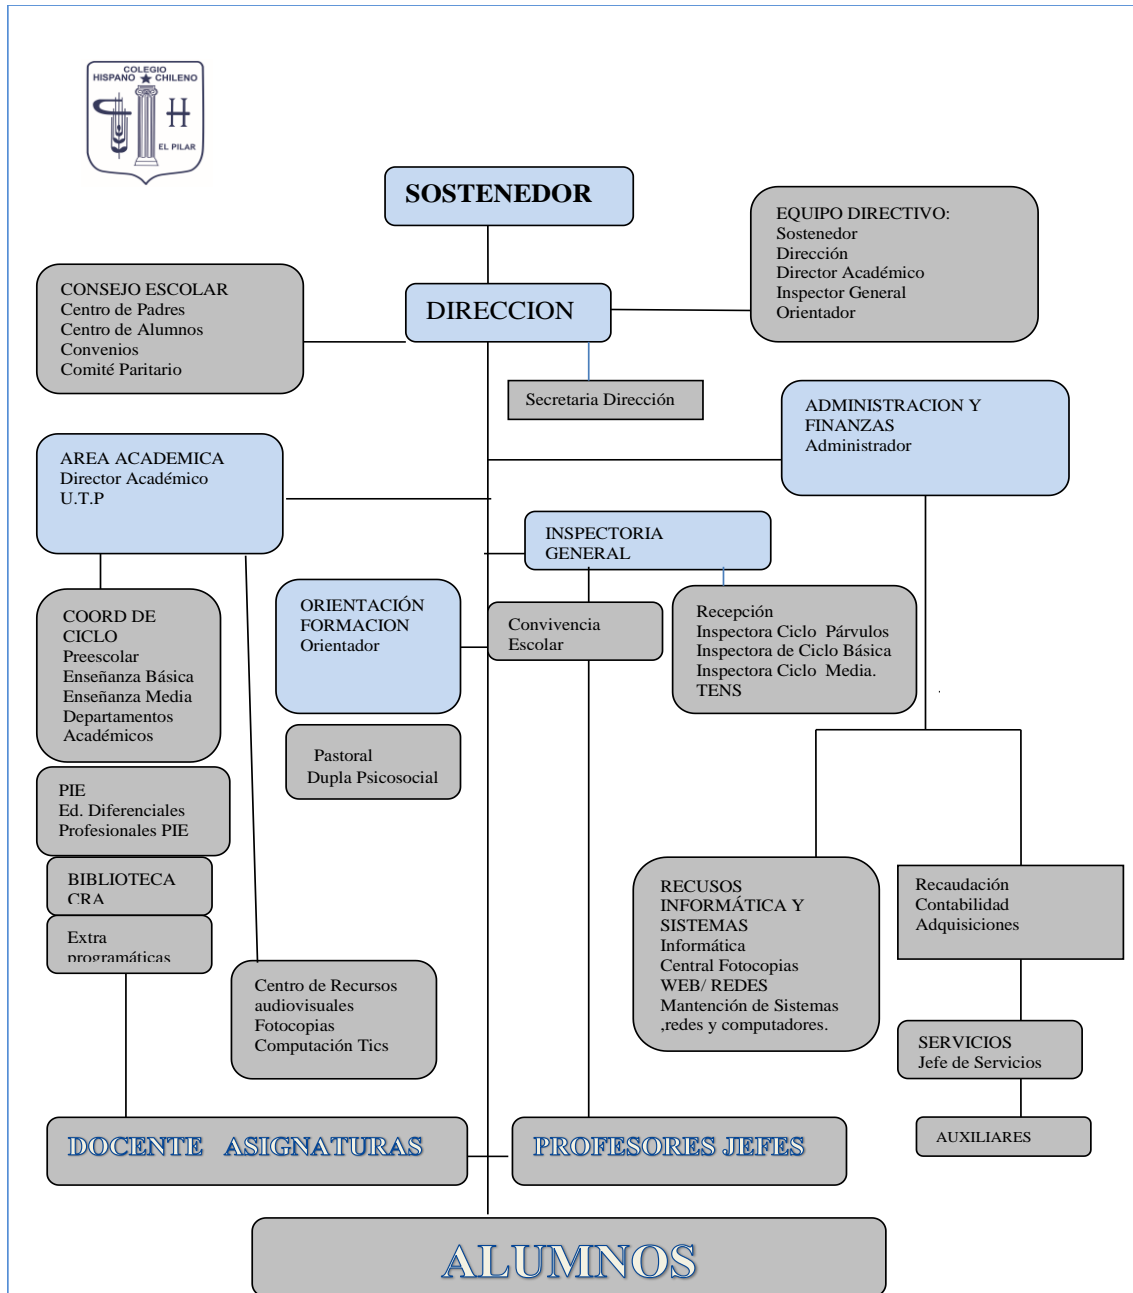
COLEGIO
HISPANO CHILENO
H
EL PILAR

SOSTENEDOR

EQUIPO DIRECTIVO:
Sostenedor
Dirección
Director Académico
Inspector General
Orientador

CONSEJO ESCOLAR
Centro de Padres
Centro de Alumnos
Convenios
Comité Paritario

DIRECCION

Secretaria Dirección

ADMINISTRACION Y FINANZAS
Administrador

AREA ACADEMICA
Director Académico
U.T.P

INSPECTORIA GENERAL

COORD DE CICLO
Preescolar
Enseñanza Básica
Enseñanza Media
Departamentos Académicos

ORIENTACIÓN FORMACION
Orientador

Convivencia Escolar

Recepción
Inspectora Ciclo Párvulos
Inspectora de Ciclo Básica
Inspectora Ciclo Media.
TENS

Pastoral
Dupla Psicosocial

PIE
Ed. Diferenciales
Profesionales PIE

BIBLIOTECA
CRA

Extra
programáticas

RECUSOS INFORMÁTICA Y SISTEMAS
Informática
Central Fotocopias
WEB/ REDES
Mantención de Sistemas ,redes y computadores.

Recaudación
Contabilidad
Adquisiciones

Centro de Recursos audiovisuales
Fotocopias
Computación Tics

SERVICIOS
Jefe de Servicios

AUXILIARES

DOCENTE ASIGNATURAS

PROFESORES JEFES

ALUMNOS